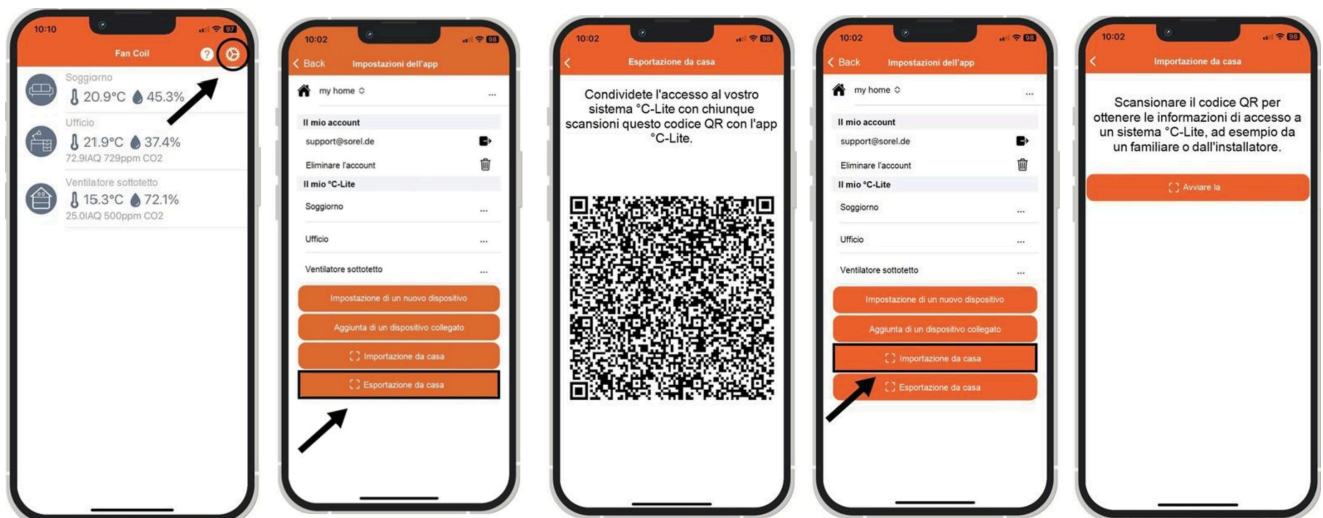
10:10

Fan Coil

Soggiorno
20.9°C 45.3%

Ufficio
21.9°C 37.4%
72.9IAQ 729ppm CO2

Ventilatore sottotetto
15.3°C 72.1%
25.0IAQ 500ppm CO2

10:02

Back Impostazioni dell'app

my home

Il mio account
support@sorel.de
Eliminare l'account
Il mio °C-Lite
Soggiorno
Ufficio
Ventilatore sottotetto
Impostazione di un nuovo dispositivo
Aggiunta di un dispositivo collegato
Importazione da casa
Esportazione da casa

10:02

Esportazione da casa

Condividete l'accesso al vostro sistema °C-Lite con chiunque scansioni questo codice QR con l'app °C-Lite.

10:02

Back Impostazioni dell'app

my home

Il mio account
support@sorel.de
Eliminare l'account
Il mio °C-Lite
Soggiorno
Ufficio
Ventilatore sottotetto
Impostazione di un nuovo dispositivo
Aggiunta di un dispositivo collegato
Importazione da casa
Esportazione da casa

10:02

Importazione da casa

Scansionare il codice QR per ottenere le informazioni di accesso a un sistema °C-Lite, ad esempio da un familiare o dall'installatore.

Avviare la